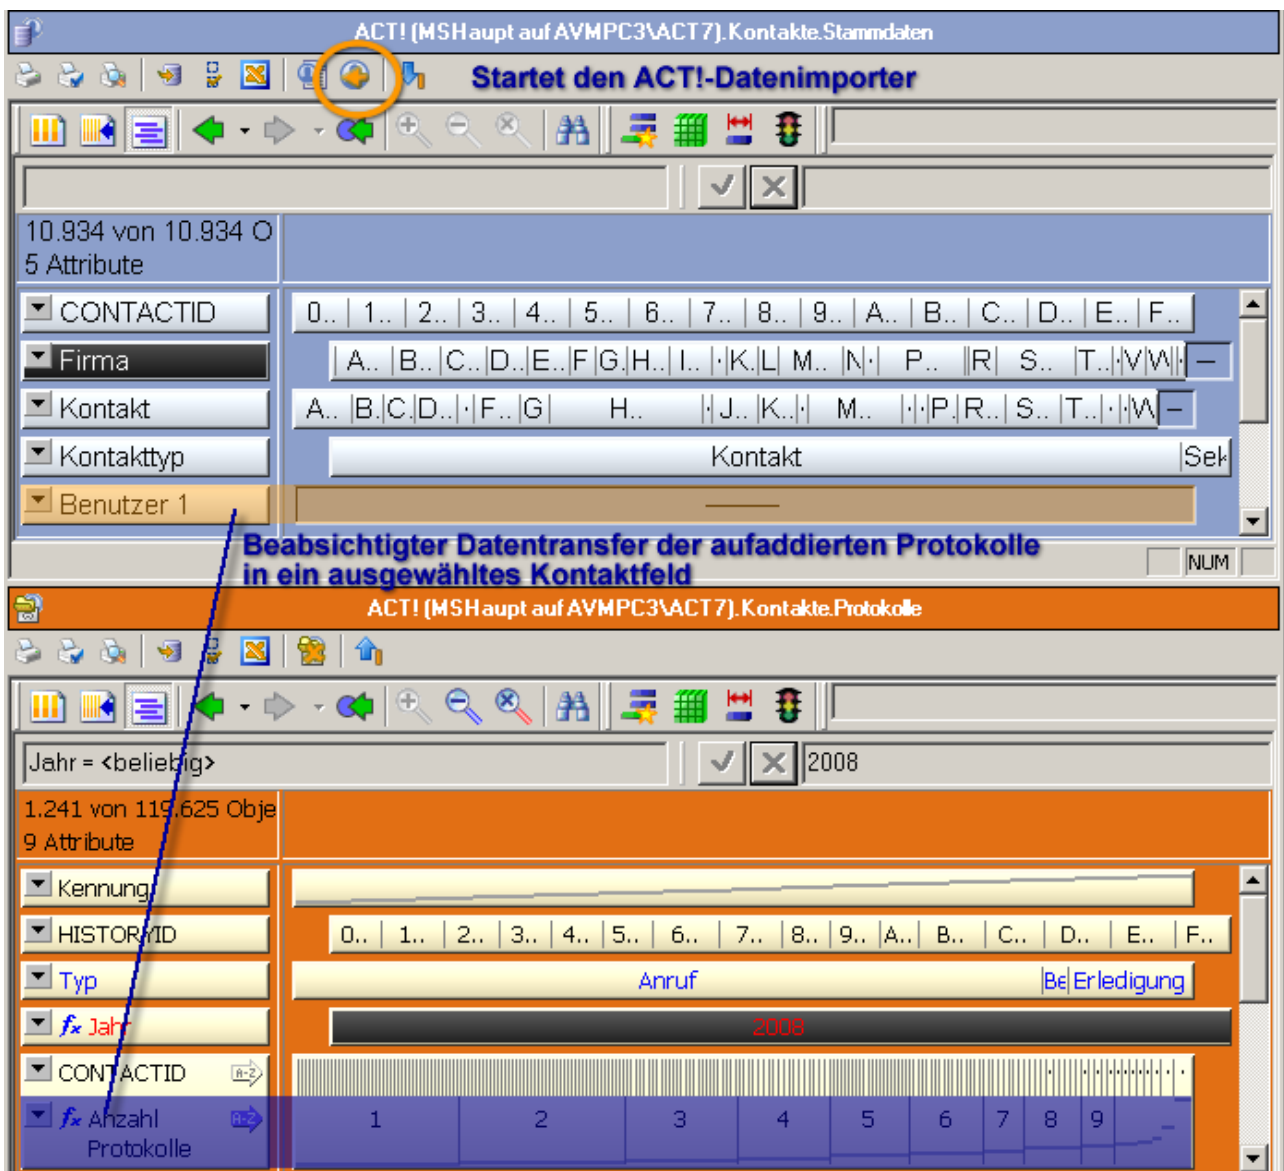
ACT! (MSHaupt auf AVMPC3\ACT7).Kontakte.Stammdaten

Startet den ACT!-Datenimporter

10.934 von 10.934 O
5 Attribute

CONTACTID
0.. 1.. 2.. 3.. 4.. 5.. 6.. 7.. 8.. 9.. A.. B.. C.. D.. E.. F..

Firma
A.. B.. C.. D.. E.. F G H.. I.. K. L M.. N P.. R S.. T.. V W

Kontakt
A.. B. C. D.. F.. G H.. J.. K.. M.. P. R.. S.. T.. W

Kontakttyp
Kontakt Sek

Benutzer 1

Beabsichtigter Datentransfer der aufaddierten Protokolle in ein ausgewähltes Kontaktfeld

NUM

ACT! (MSHaupt auf AVMPC3\ACT7).Kontakte.Protokolle

Jahr = <beliebig>
2008

1.241 von 119.625 Obje
9 Attribute

Kennung

HISTORYID
0.. 1.. 2.. 3.. 4.. 5.. 6.. 7.. 8.. 9.. A.. B.. C.. D.. E.. F..

Typ
Anruf Be Erledigung

$f_x$ Jahr
2008

CONTACTID

$f_x$ Anzahl Protokolle
1 2 3 4 5 6 7 8 9